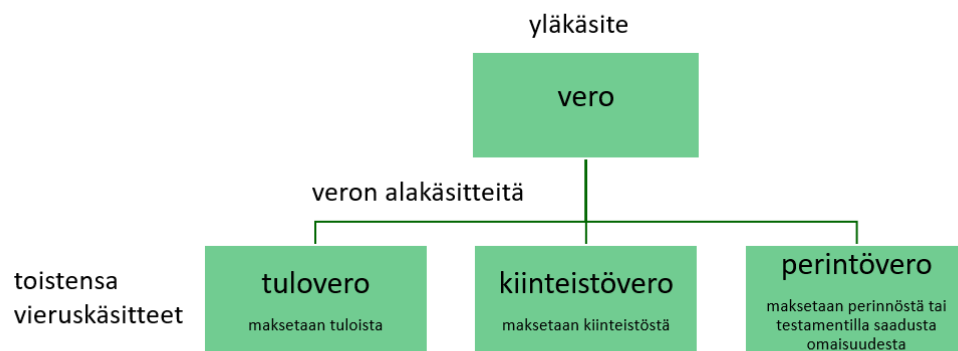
yläkäsite

vero

veron alakäsitteitä

toistensa vieruskäsitteet

tulovero

maksetaan tuloista

kiinteistövero

maksetaan kiinteistöstä

perintövero

maksetaan perinnöstä tai testamentilla saadusta omaisuudesta